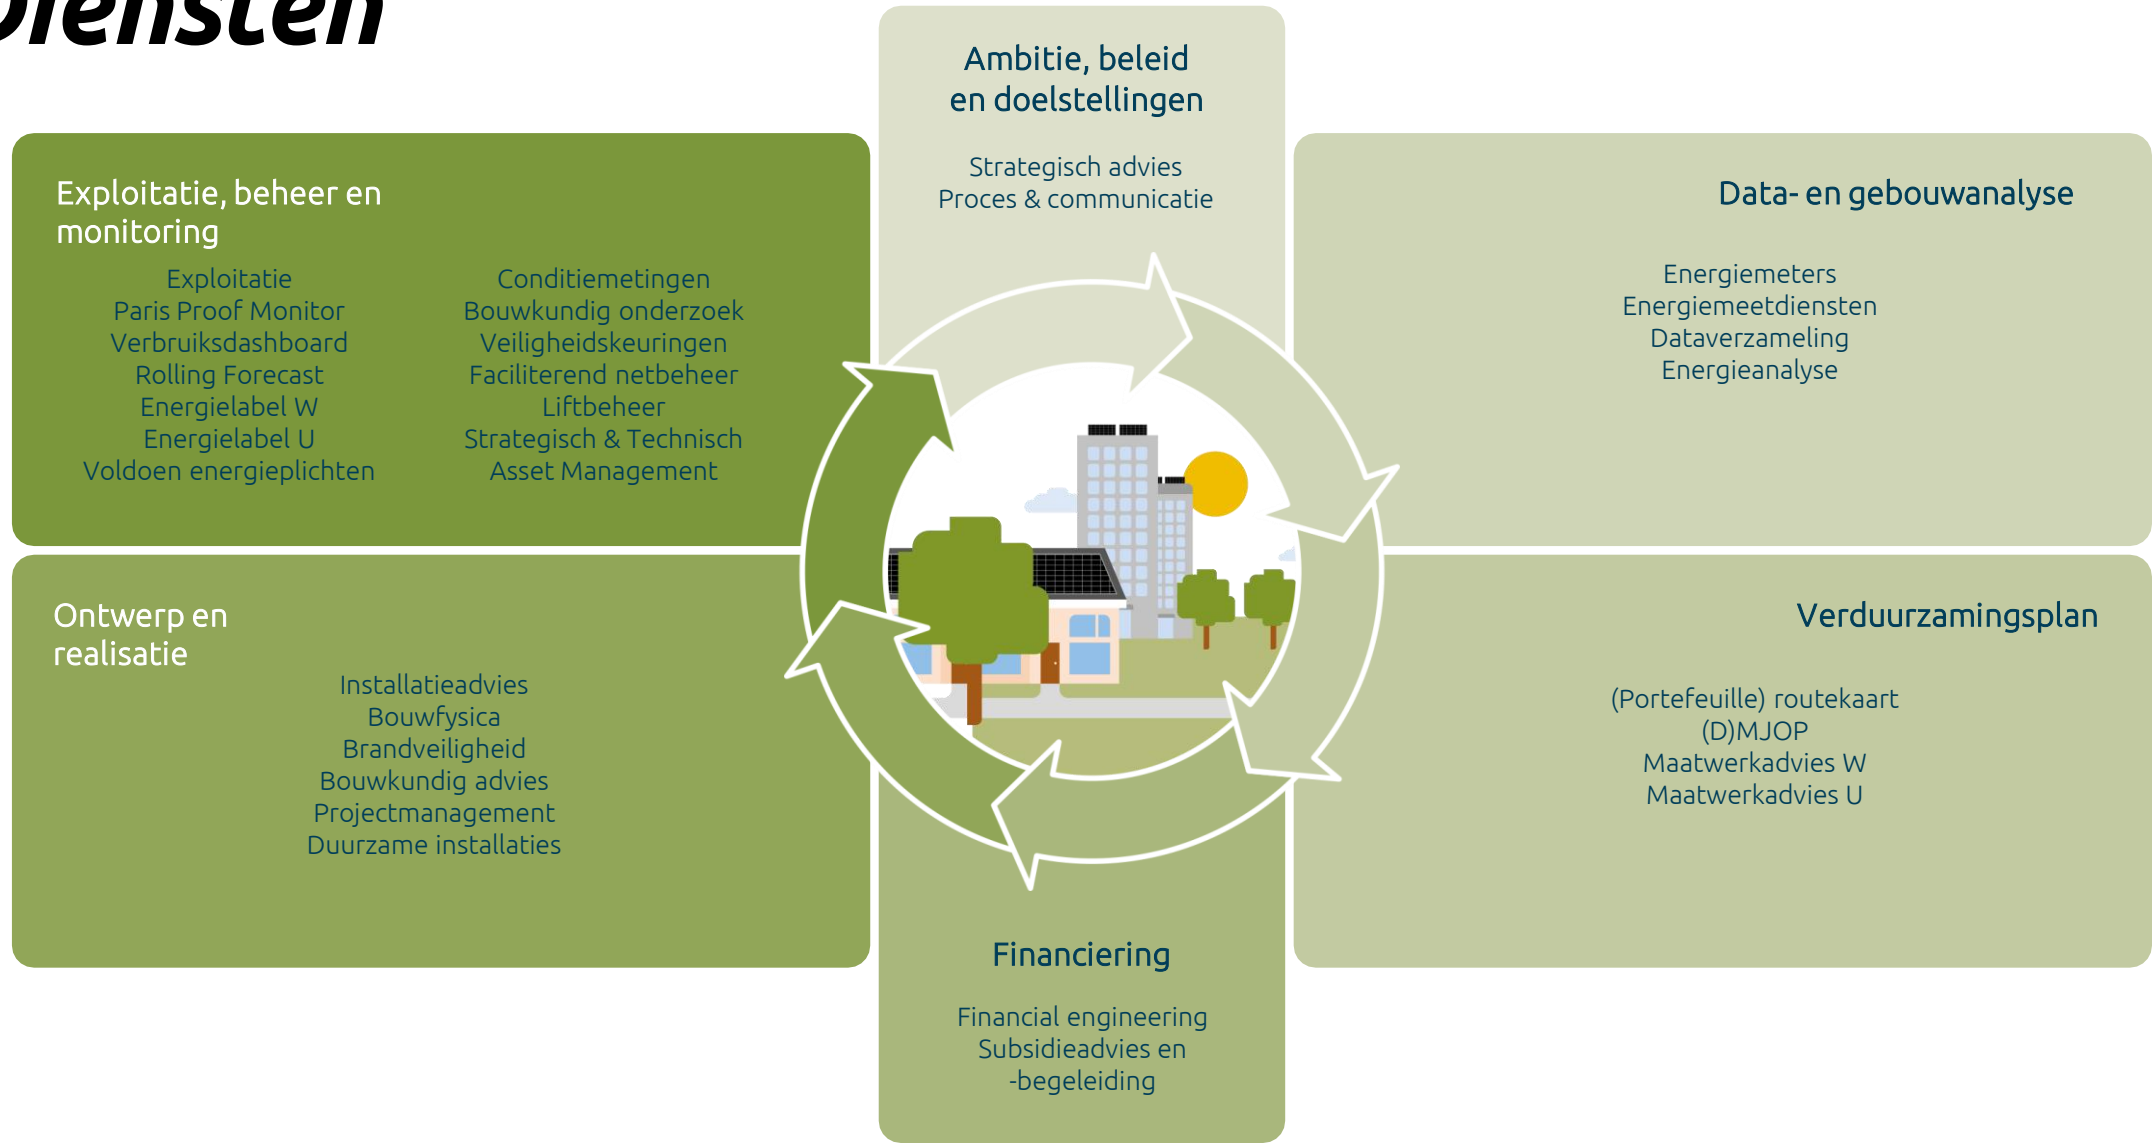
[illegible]iensten

Ambitie, beleid en doelstellingen

Strategisch advies
Proces & communicatie

Exploitatie, beheer en monitoring

Exploitatie
Paris Proof Monitor
Verbruiksdashboard
Rolling Forecast
Energielabel W
Energielabel U
Voldoen energieplichten

Conditiemetingen
Bouwkundig onderzoek
Veiligheidskeuringen
Faciliterend netbeheer
Liftbeheer
Strategisch & Technisch Asset Management

Data- en gebouwanalyse

Energiemeters
Energiemeetdiensten
Dataverzameling
Energieanalyse

Ontwerp en realisatie

Installatieadvies
Bouwfysica
Brandveiligheid
Bouwkundig advies
Projectmanagement
Duurzame installaties

Verduurzamingsplan

(Portefeuille) routekaart
(D)MJOP
Maatwerkadvies W
Maatwerkadvies U

Financiering

Financial engineering
Subsidieadvies en -begeleiding